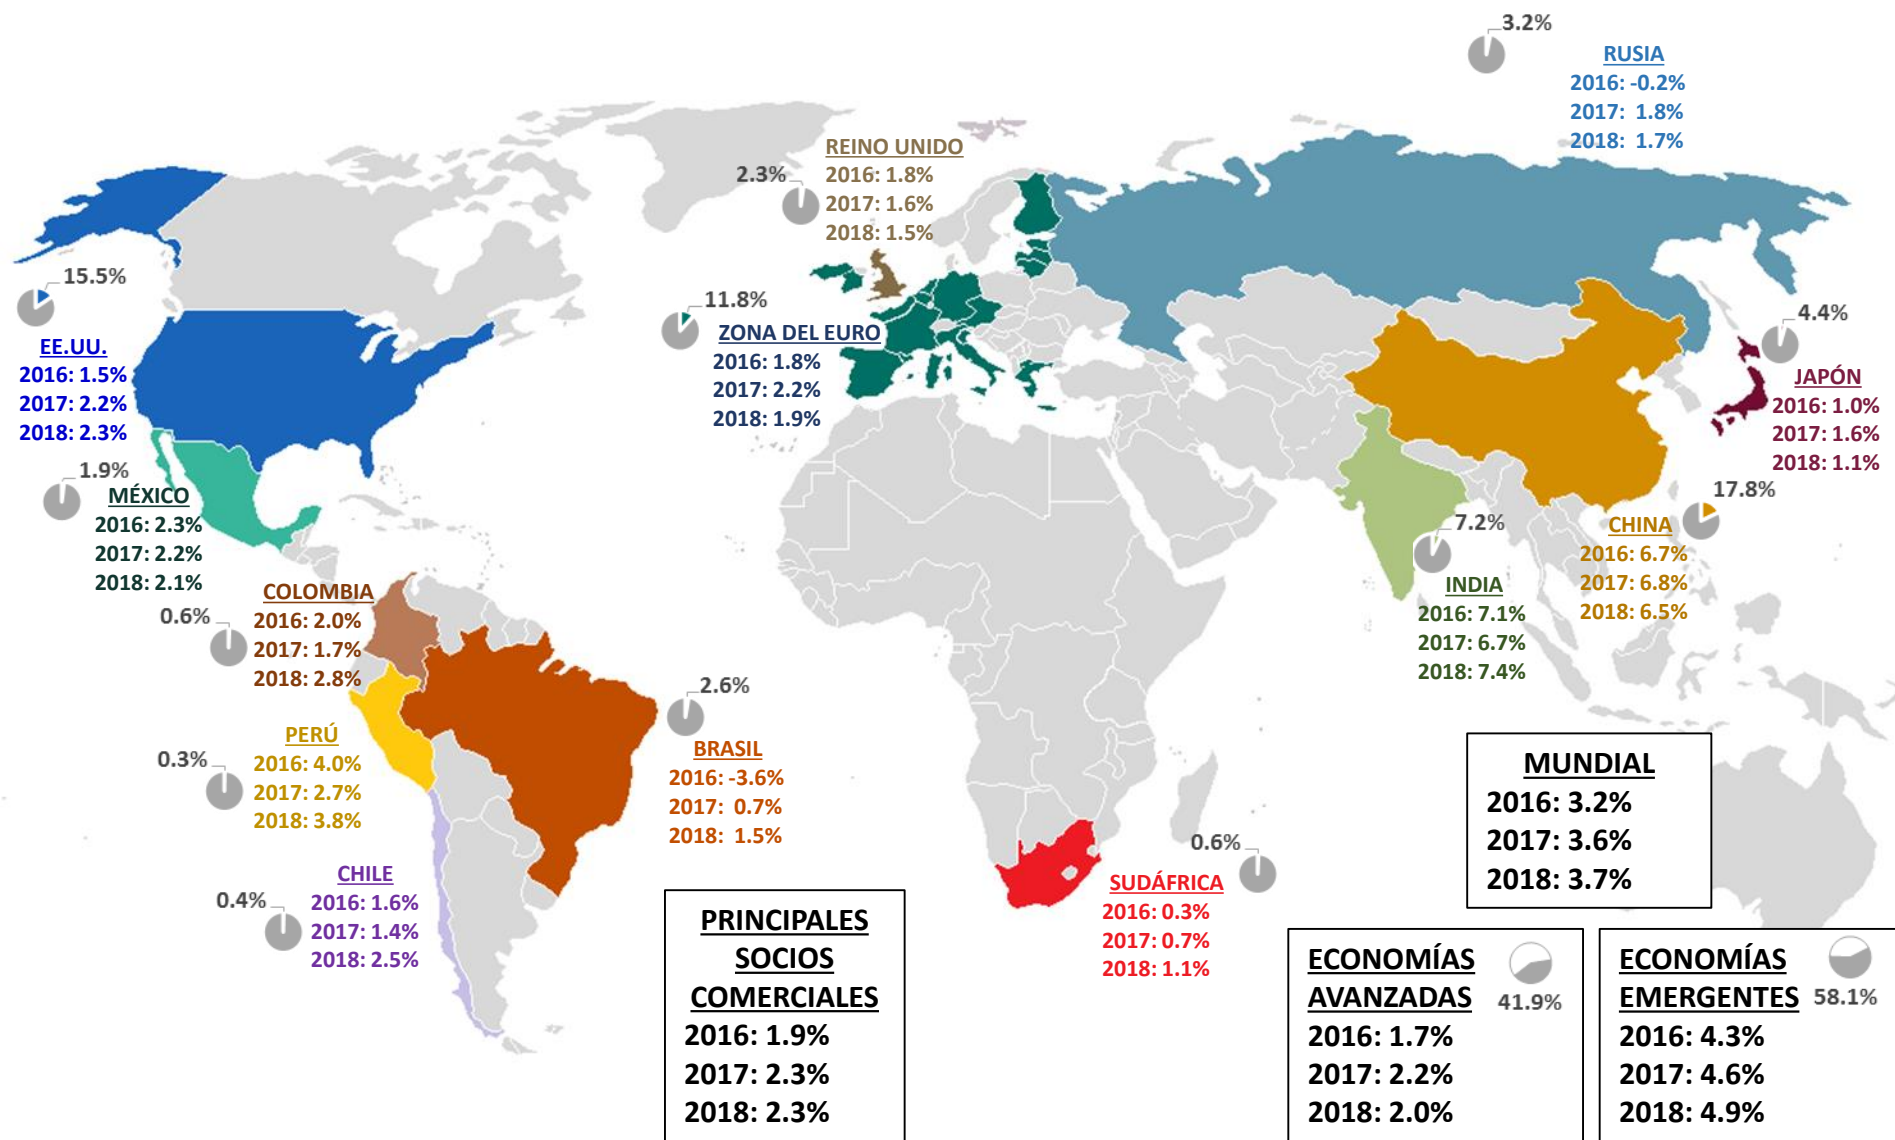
3.2%
RUSIA
2016: -0.2%
2017: 1.8%
2018: 1.7%

2.3%
REINO UNIDO
2016: 1.8%
2017: 1.6%
2018: 1.5%

15.5%
EE.UU.
2016: 1.5%
2017: 2.2%
2018: 2.3%

11.8%
ZONA DEL EURO
2016: 1.8%
2017: 2.2%
2018: 1.9%

4.4%
JAPÓN
2016: 1.0%
2017: 1.6%
2018: 1.1%

1.9%
MÉXICO
2016: 2.3%
2017: 2.2%
2018: 2.1%

17.8%
CHINA
2016: 6.7%
2017: 6.8%
2018: 6.5%

7.2%
INDIA
2016: 7.1%
2017: 6.7%
2018: 7.4%

0.6%
COLOMBIA
2016: 2.0%
2017: 1.7%
2018: 2.8%

2.6%
BRASIL
2016: -3.6%
2017: 0.7%
2018: 1.5%

0.3%
PERÚ
2016: 4.0%
2017: 2.7%
2018: 3.8%

0.4%
CHILE
2016: 1.6%
2017: 1.4%
2018: 2.5%

0.6%
SUDÁFRICA
2016: 0.3%
2017: 0.7%
2018: 1.1%

MUNDIAL
2016: 3.2%
2017: 3.6%
2018: 3.7%

PRINCIPALES SOCIOS COMERCIALES
2016: 1.9%
2017: 2.3%
2018: 2.3%

ECONOMÍAS AVANZADAS
41.9%
2016: 1.7%
2017: 2.2%
2018: 2.0%

ECONOMÍAS EMERGENTES
58.1%
2016: 4.3%
2017: 4.6%
2018: 4.9%